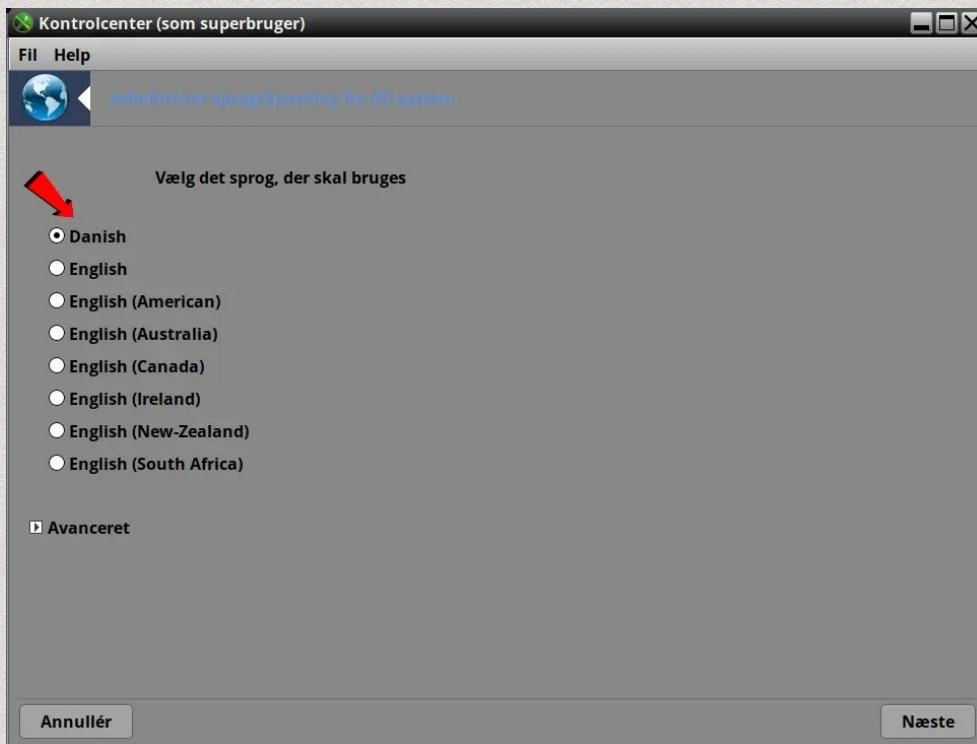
Kontrolcenter (som superbruger)

Fil Help

Administrer sprogtilpasning for dit system

Vælg det sprog, der skal bruges

Danish
English
English (American)
English (Australia)
English (Canada)
English (Ireland)
English (New-Zealand)
English (South Africa)

Avanceret

Annullér

Næste